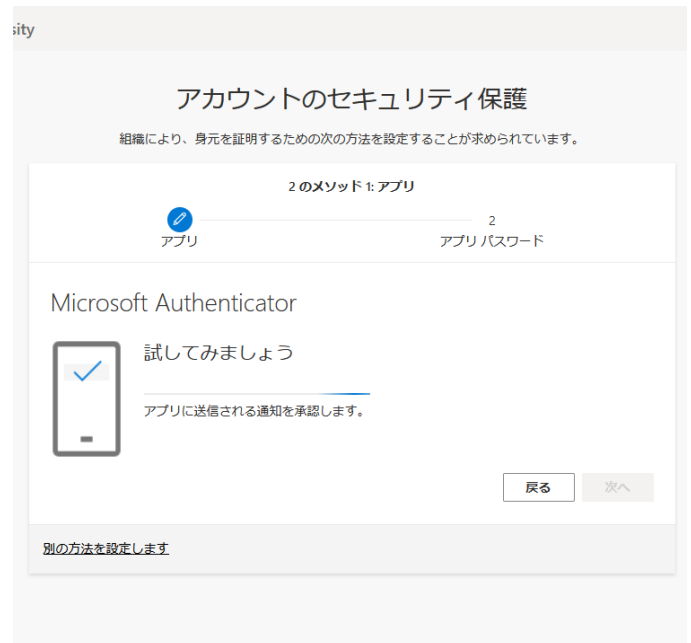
sity

アカウントのセキュリティ保護

組織により、身元を証明するための次の方法を設定することが求められています。

2 のメソッド 1: アプリ

アプリ

2

アプリ パスワード

Microsoft Authenticator

試してみましょう

アプリに送信される通知を承認します。

戻る

次へ

別の方法を設定します